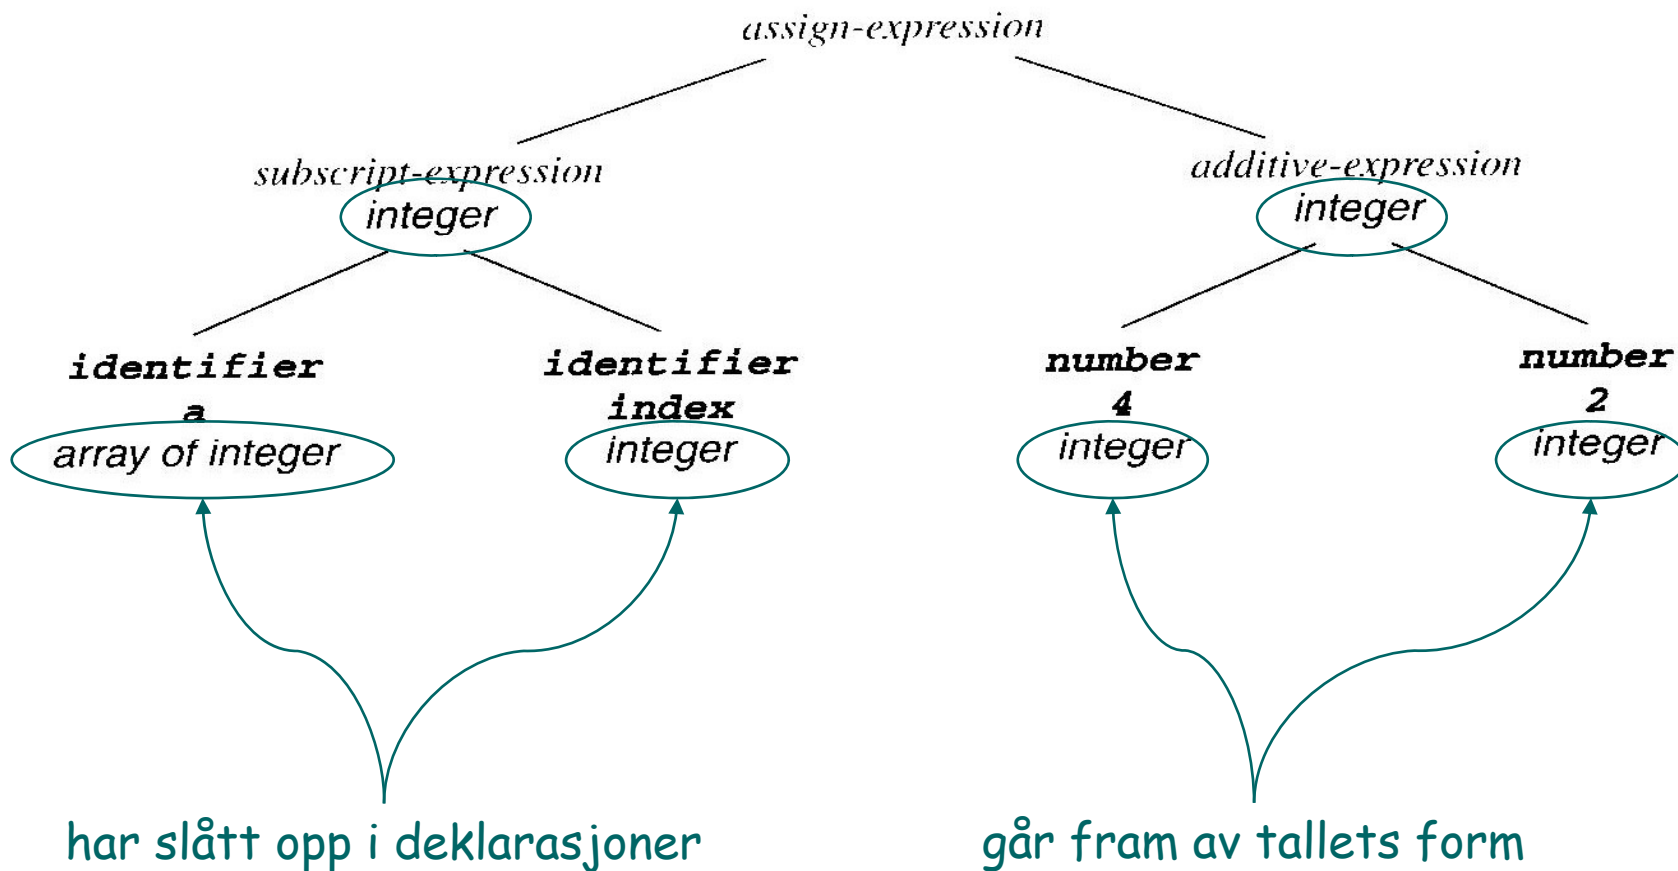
assign-expression

subscript-expression
integer

additive-expression
integer

identifier
a
array of integer

identifier
index
integer

number
4
integer

number
2
integer

har slått opp i deklarasjoner

går fram av tallets form